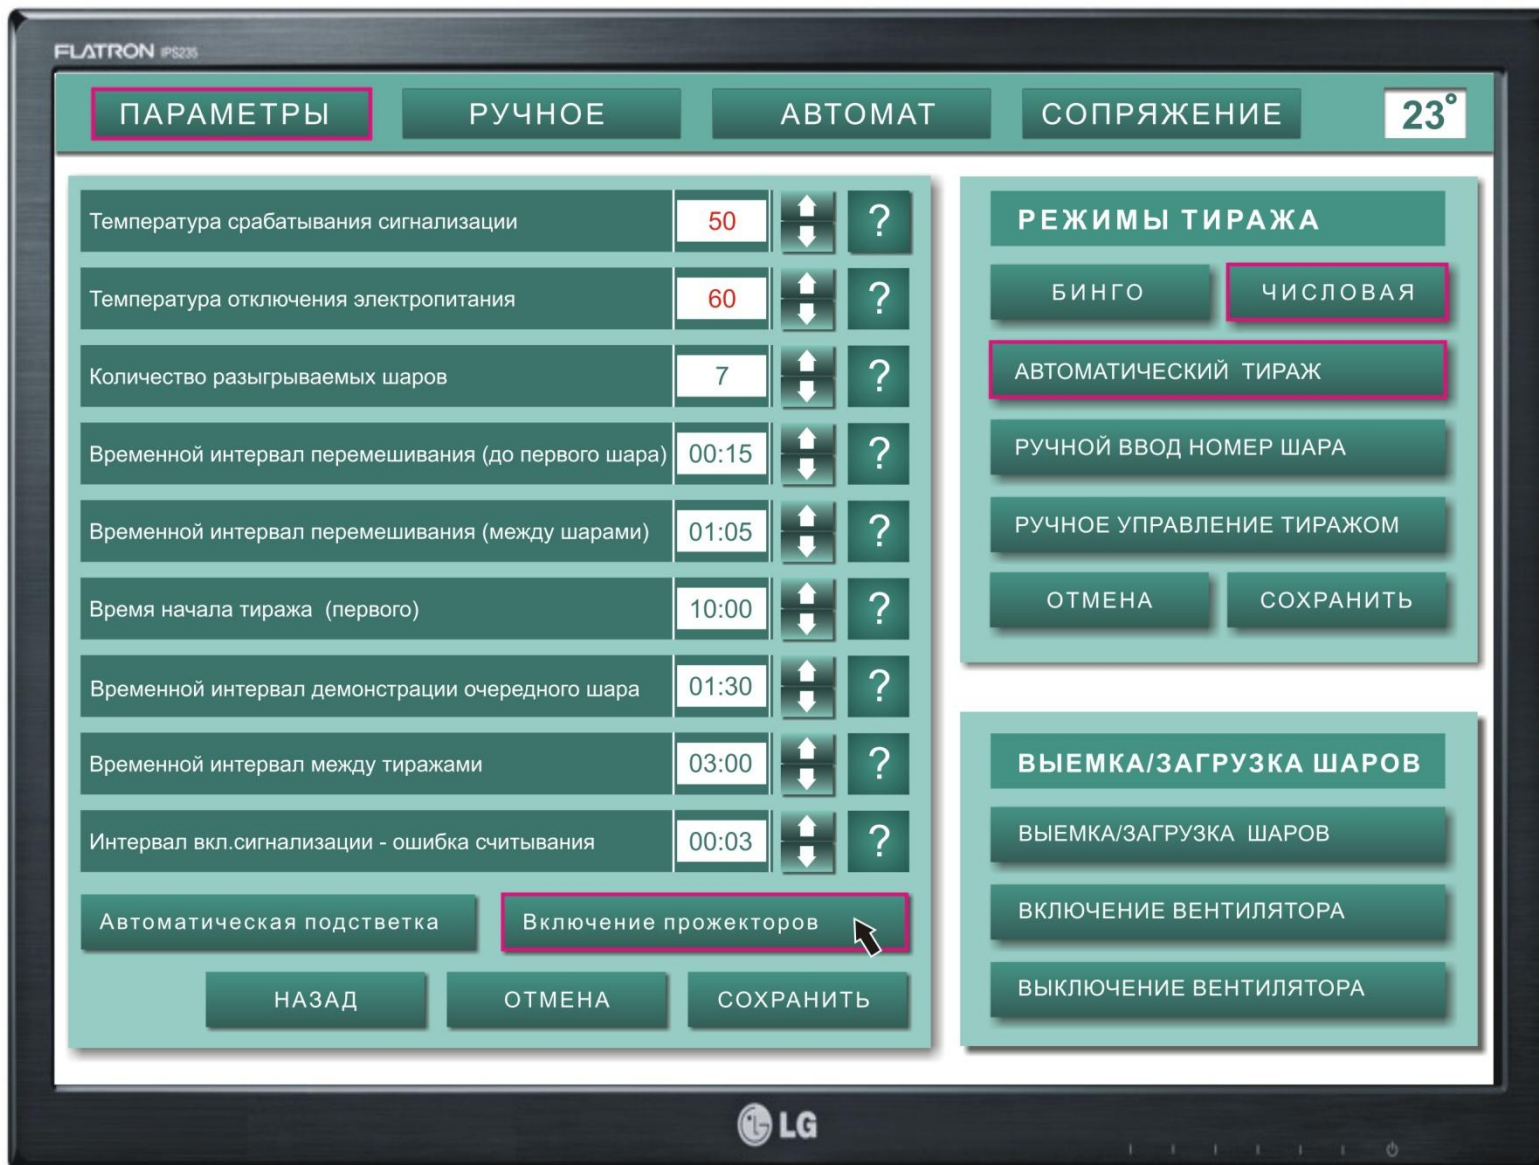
FLATRON IPS235

ПАРАМЕТРЫ
РУЧНОЕ
АВТОМАТ
СОПРЯЖЕНИЕ
23°

| | | |
|---|---|---|
| Температура срабатывания сигнализации | 50 | ? |
| Температура отключения электропитания | 60 | ? |
| Количество разыгрываемых шаров | 7 | ? |
| Временной интервал перемешивания (до первого шара) | 00:15 | ? |
| Временной интервал перемешивания (между шарами) | 01:05 | ? |
| Время начала тиража (первого) | 10:00 | ? |
| Временной интервал демонстрации очередного шара | 01:30 | ? |
| Временной интервал между тиражами | 03:00 | ? |
| Интервал вкл.сигнализации - ошибка считывания | 00:03 | ? |

Автоматическая подстветка
Включение прожекторов
НАЗАД
ОТМЕНА
СОХРАНИТЬ

РЕЖИМЫ ТИРАЖА
БИНГО
ЧИСЛОВАЯ
АВТОМАТИЧЕСКИЙ ТИРАЖ
РУЧНОЙ ВВОД НОМЕР ШАРА
РУЧНОЕ УПРАВЛЕНИЕ ТИРАЖОМ
ОТМЕНА
СОХРАНИТЬ

ВЫЕМКА/ЗАГРУЗКА ШАРОВ
ВЫЕМКА/ЗАГРУЗКА ШАРОВ
ВКЛЮЧЕНИЕ ВЕНТИЛЯТОРА
ВЫКЛЮЧЕНИЕ ВЕНТИЛЯТОРА

LG